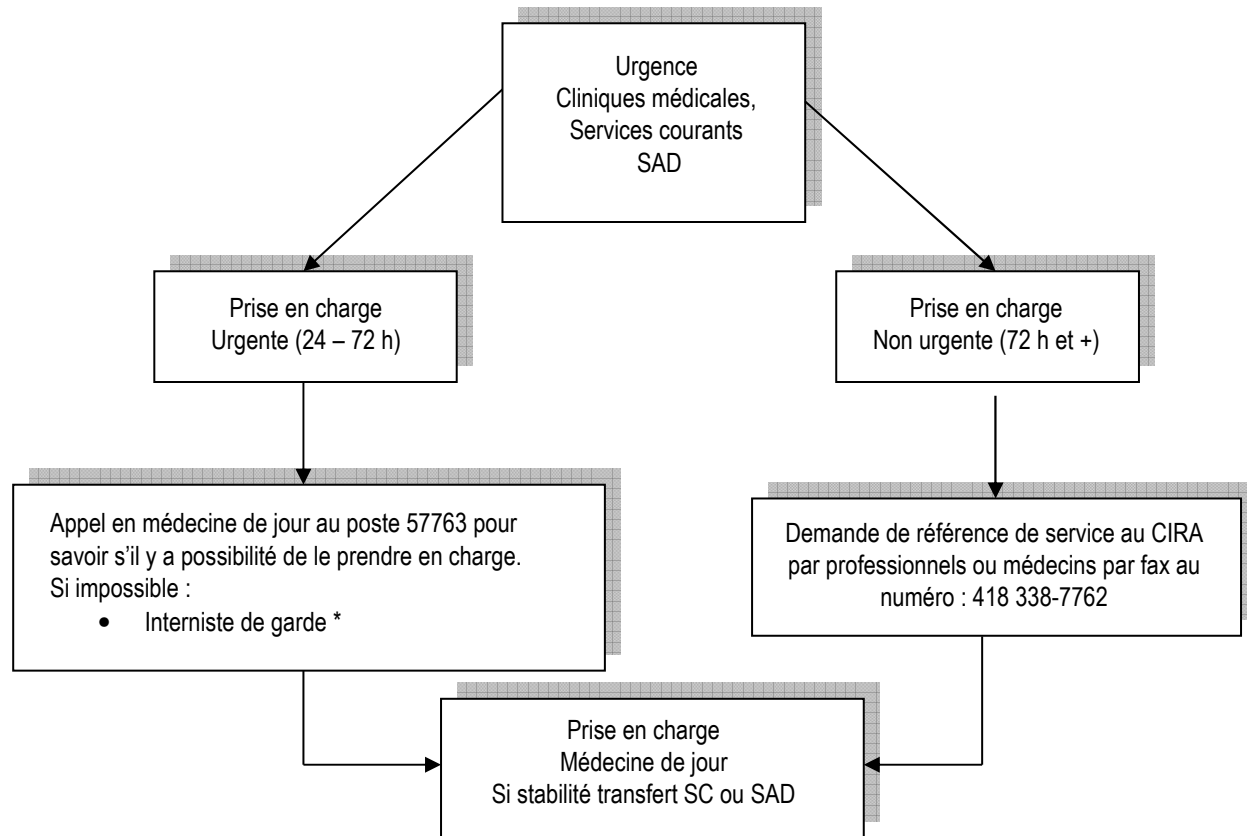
Urgence
Cliniques médicales,
Services courants
SAD

Prise en charge
Urgente (24 – 72 h)

Prise en charge
Non urgente (72 h et +)

Appel en médecine de jour au poste 57763 pour savoir s'il y a possibilité de le prendre en charge.
Si impossible :
• Interniste de garde *

Demande de référence de service au CIRA par professionnels ou médecins par fax au numéro : 418 338-7762

Prise en charge
Médecine de jour
Si stabilité transfert SC ou SAD